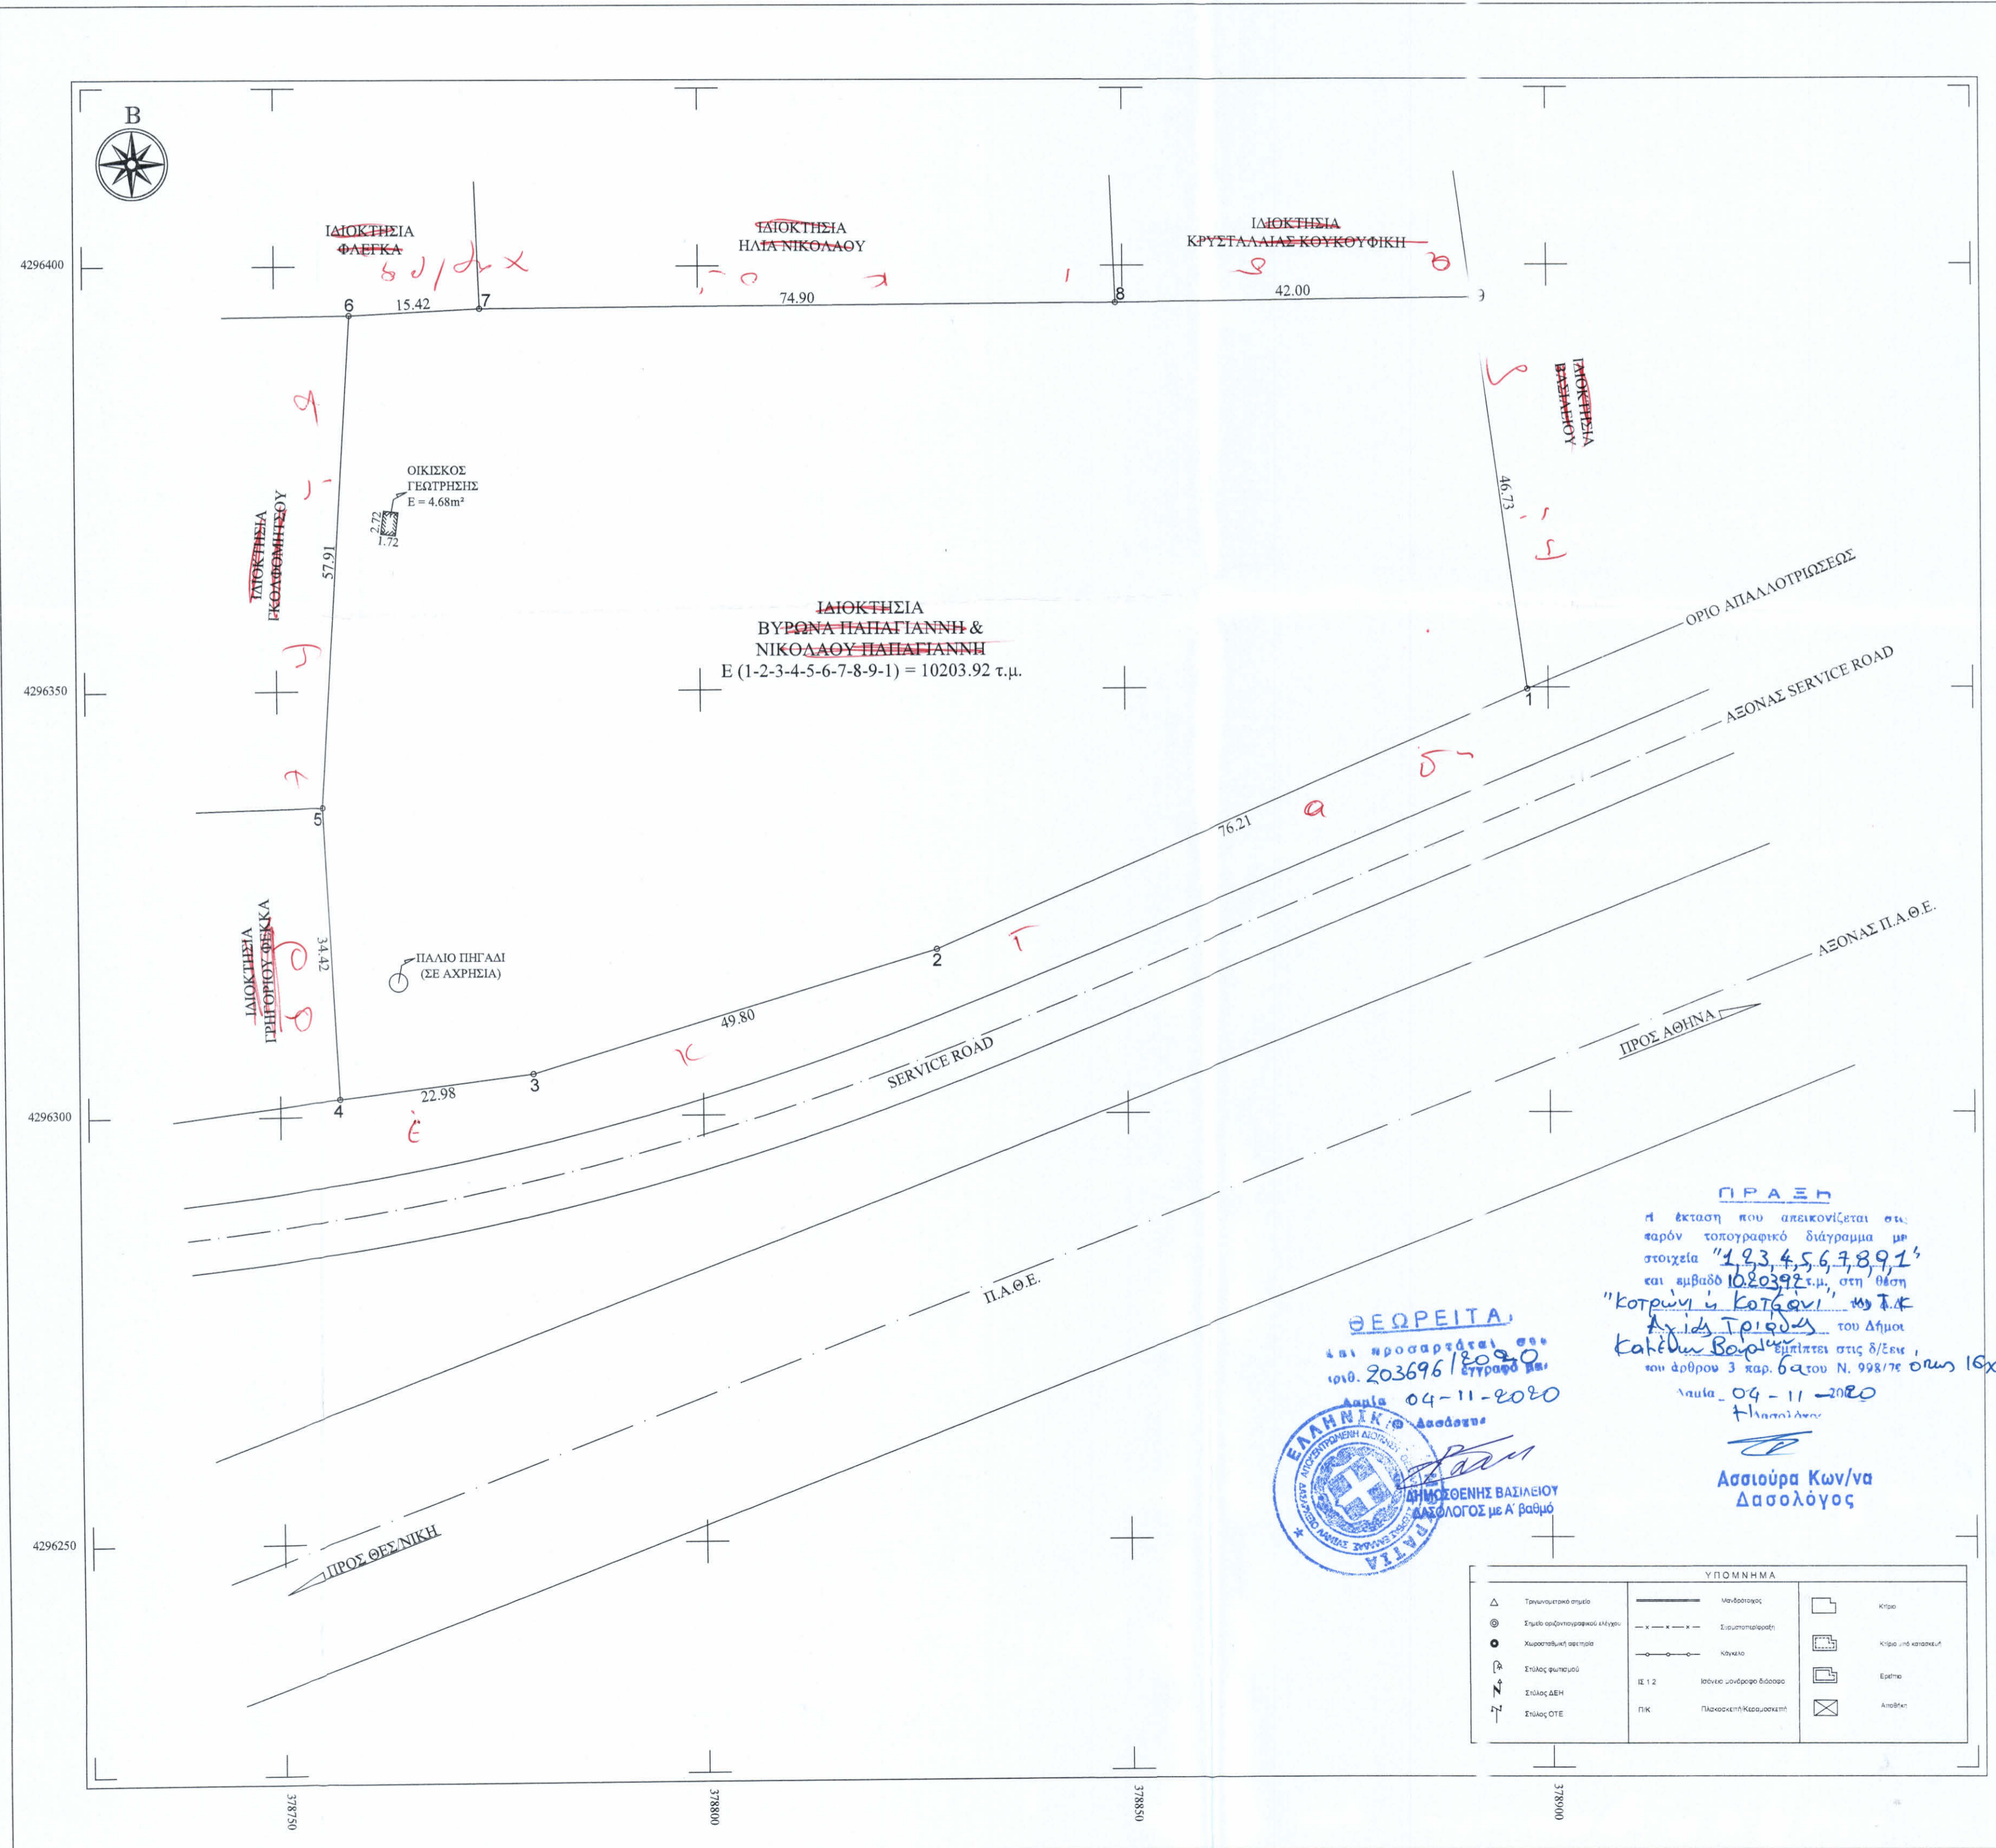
Β

ΙΔΙΟΚΤΗΣΙΑ
ΦΛΕΓΚΑ

ΙΔΙΟΚΤΗΣΙΑ
ΗΛΙΑ ΝΙΚΟΛΑΟΥ

ΙΔΙΟΚΤΗΣΙΑ
ΚΡΥΣΤΑΛΛΙΑΣ ΚΟΥΚΟΥΦΙΚΗ

4296400

6 15.42 7 74.90 8 42.00 9

ΙΔΙΟΚΤΗΣΙΑ
ΒΑΣΙΛΕΙΟΥ

ΟΙΚΙΣΚΟΣ
ΓΕΩΤΡΗΣΗΣ
Ε = 4.68m²
2.72
1.72

ΙΔΙΟΚΤΗΣΙΑ
ΚΟΛΟΦΩΜΗΤΣΟΥ

57.91

46.73

ΙΔΙΟΚΤΗΣΙΑ
ΒΥΡΩΝΑ ΠΑΠΑΓΙΑΝΝΗ &
ΝΙΚΟΛΑΟΥ ΠΑΠΑΓΙΑΝΝΗ
Ε (1-2-3-4-5-6-7-8-9-1) = 10203.92 τ.μ.

ΟΡΙΟ ΑΠΑΛΛΟΤΡΙΩΣΕΩΣ

ΑΞΟΝΑΣ SERVICE ROAD

4296350

1

5

76.21

ΙΔΙΟΚΤΗΣΙΑ
ΓΡΗΓΟΡΙΟΥ ΦΛΕΚΚΑ

34.42

ΠΑΛΙΟ ΠΗΓΑΔΙ
(ΣΕ ΑΧΡΗΣΙΑ)

2

ΑΞΟΝΑΣ Π.Α.Θ.Ε.

49.80

ΠΡΟΣ ΑΘΗΝΑ

SERVICE ROAD

3

4296300

4 22.98

Π.Α.Θ.Ε.

ΠΡΑΞΗ
Η έκταση που απεικονίζεται στο παρόν τοπογραφικό διάγραμμα με στοιχεία "1,2,3,4,5,6,7,8,9,1" και εμβαδό 10.203,92 τ.μ. στη θέση "Κοτρώνι ή Κοτζάνι" της Τ.Κ. Αγίας Τριάδας του Δήμου Καμένων Βούρλων εμπίπτει στις δ/ξεις του άρθρου 3 παρ. 6α του Ν. 998/79 όπως ισχ
Λαμία 04-11-2020
Η Δασολόγος
Ασσιούρα Κων/να
Δασολόγος

ΘΕΩΡΕΙΤΑΙ
και προσαρτάται στο με αριθ. 203696/2020 έγγραφο μας
Λαμία 04-11-2020
Ο Δασάρχης
ΕΛΛΗΝΙΚΗ ΔΗΜΟΚΡΑΤΙΑ
ΑΠΟΚΕΝΤΡΩΜΕΝΗ ΔΙΟΙΚΗΣΗ
ΛΑΜΙΑ
ΔΗΜΟΣΘΕΝΗΣ ΒΑΣΙΛΕΙΟΥ
ΔΑΣΟΛΟΓΟΣ με Α' βαθμό

4296250

ΠΡΟΣ ΘΕΣ/ΝΙΚΗ

ΥΠΟΜΝΗΜΑ
| | | | | | |
|---|---|---|---|---|---|
| △ | Τριγωνομετρικό σημείο | | Μανδρότοιχος | | Κτίριο |
| ◎ | Σημείο οριζοντιογραφικού ελέγχου | —x—x— | Συρματοπερίφραξη | | Κτίριο υπό κατασκευή |
| ● | Χωροσταθμική αφετηρία | —o—o— | Κάγκελο | | Ερείπιο |
| | Στύλος φωτισμού | ΙΣ 1.2 | Ισόγειο μονόροφο διώροφο | | Αποθήκη |
| | Στύλος ΔΕΗ | Π/Κ | Πλακοσκεπή/Κεραμοσκεπή | | |
| | Στύλος ΟΤΕ | | | | |

378750 378800 378850 378900